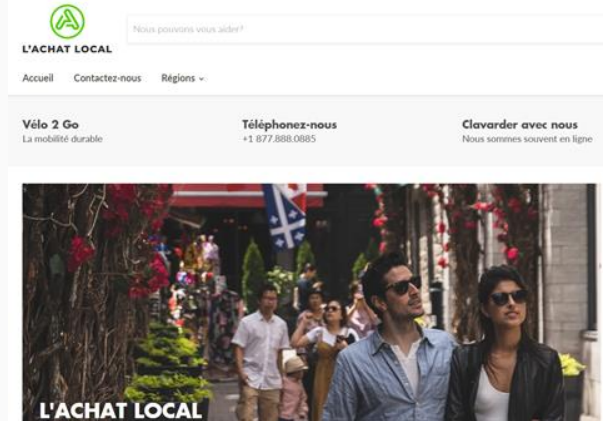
L'ACHAT LOCAL

Nous pouvons vous aider?

Accueil Contactez-nous Régions

Vélo 2 Go
La mobilité durable

Téléphonez-nous
+1 877.888.0885

Clavarder avec nous
Nous sommes souvent en ligne

L'ACHAT LOCAL